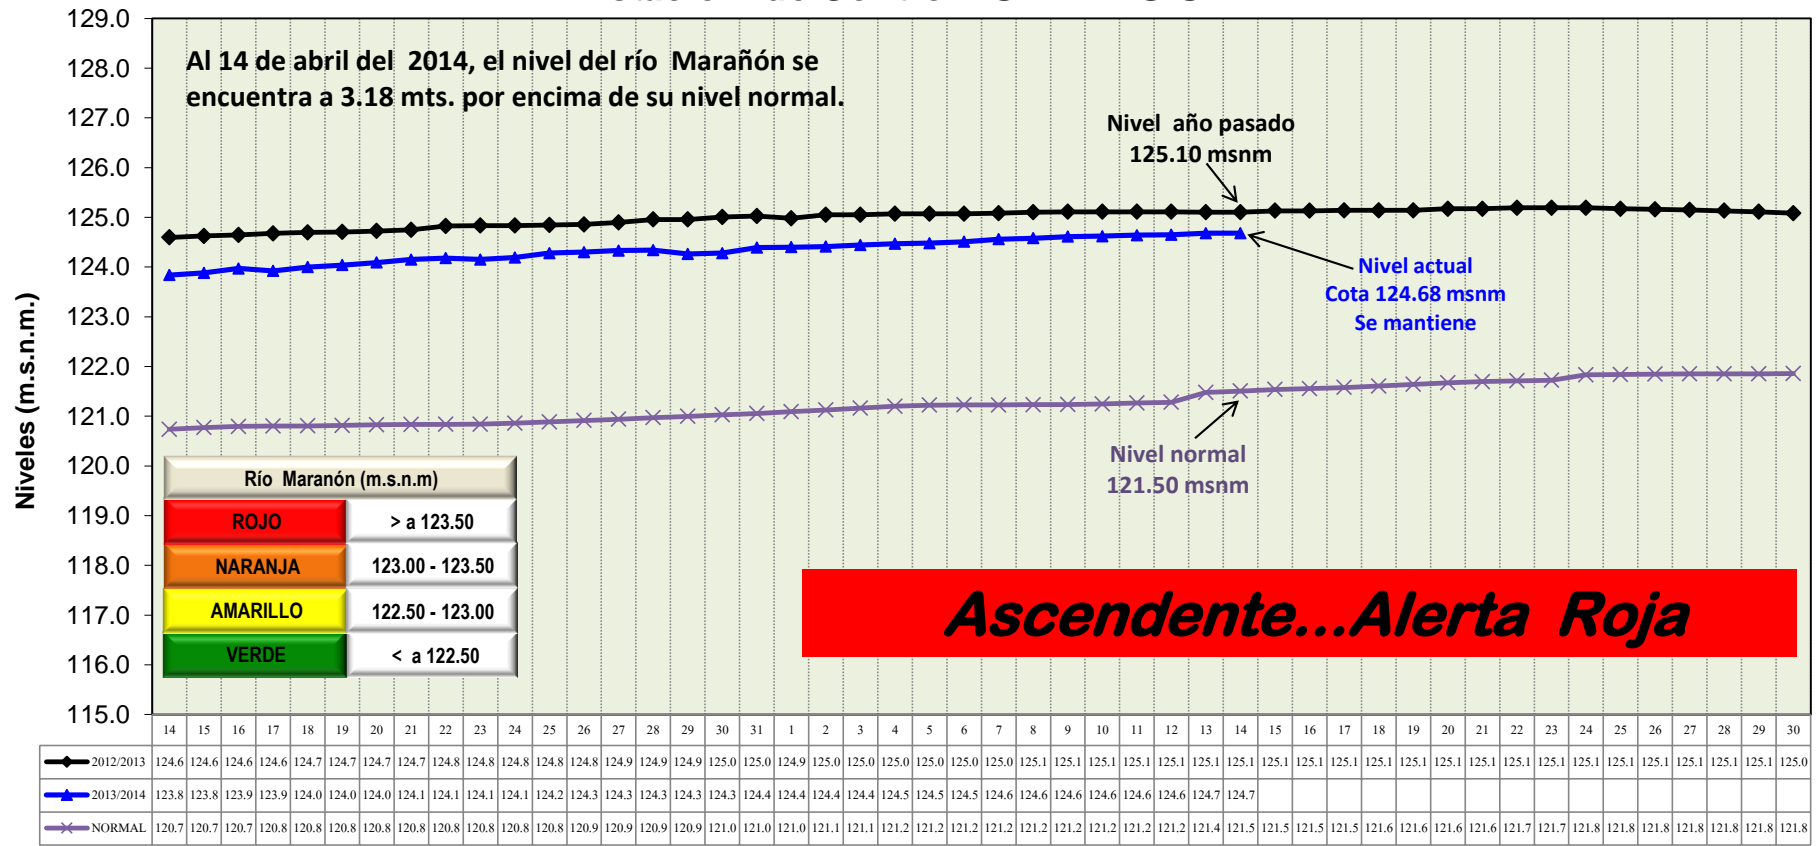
129.0
128.0
127.0
126.0
125.0
124.0
123.0
122.0
121.0
120.0
119.0
118.0
117.0
116.0
115.0

Niveles (m.s.n.m.)

Al 14 de abril del 2014, el nivel del río Marañón se encuentra a 3.18 mts. por encima de su nivel normal.

Nivel año pasado
125.10 msnm

Nivel actual
Cota 124.68 msnm
Se mantiene

Nivel normal
121.50 msnm

| Río Maranón (m.s.n.m) | |
|---|---|
| ROJO | > a 123.50 |
| NARANJA | 123.00 - 123.50 |
| AMARILLO | 122.50 - 123.00 |
| VERDE | < a 122.50 |

Ascendente...Alerta Roja

| | 14 | 15 | 16 | 17 | 18 | 19 | 20 | 21 | 22 | 23 | 24 | 25 | 26 | 27 | 28 | 29 | 30 | 31 | 1 | 2 | 3 | 4 | 5 | 6 | 7 | 8 | 9 | 10 | 11 | 12 | 13 | 14 | 15 | 16 | 17 | 18 | 19 | 20 | 21 | 22 | 23 | 24 | 25 | 26 | 27 | 28 | 29 | 30 |
|---|---|---|---|---|---|---|---|---|---|---|---|---|---|---|---|---|---|---|---|---|---|---|---|---|---|---|---|---|---|---|---|---|---|---|---|---|---|---|---|---|---|---|---|---|---|---|---|---|
| 2012/2013 | 124.6 | 124.6 | 124.6 | 124.6 | 124.7 | 124.7 | 124.7 | 124.7 | 124.8 | 124.8 | 124.8 | 124.8 | 124.8 | 124.9 | 124.9 | 124.9 | 125.0 | 125.0 | 124.9 | 125.0 | 125.0 | 125.0 | 125.0 | 125.0 | 125.0 | 125.1 | 125.1 | 125.1 | 125.1 | 125.1 | 125.1 | 125.1 | 125.1 | 125.1 | 125.1 | 125.1 | 125.1 | 125.1 | 125.1 | 125.1 | 125.1 | 125.1 | 125.1 | 125.1 | 125.1 | 125.1 | 125.1 | 125.0 |
| 2013/2014 | 123.8 | 123.8 | 123.9 | 123.9 | 124.0 | 124.0 | 124.0 | 124.1 | 124.1 | 124.1 | 124.1 | 124.2 | 124.3 | 124.3 | 124.3 | 124.3 | 124.3 | 124.4 | 124.4 | 124.4 | 124.4 | 124.5 | 124.5 | 124.5 | 124.6 | 124.6 | 124.6 | 124.6 | 124.6 | 124.6 | 124.7 | 124.7 | | | | | | | | | | | | | | | | |
| NORMAL | 120.7 | 120.7 | 120.7 | 120.8 | 120.8 | 120.8 | 120.8 | 120.8 | 120.8 | 120.8 | 120.8 | 120.8 | 120.9 | 120.9 | 120.9 | 120.9 | 121.0 | 121.0 | 121.0 | 121.1 | 121.1 | 121.2 | 121.2 | 121.2 | 121.2 | 121.2 | 121.2 | 121.2 | 121.2 | 121.2 | 121.4 | 121.5 | 121.5 | 121.5 | 121.5 | 121.6 | 121.6 | 121.6 | 121.6 | 121.7 | 121.7 | 121.8 | 121.8 | 121.8 | 121.8 | 121.8 | 121.8 | 121.8 |